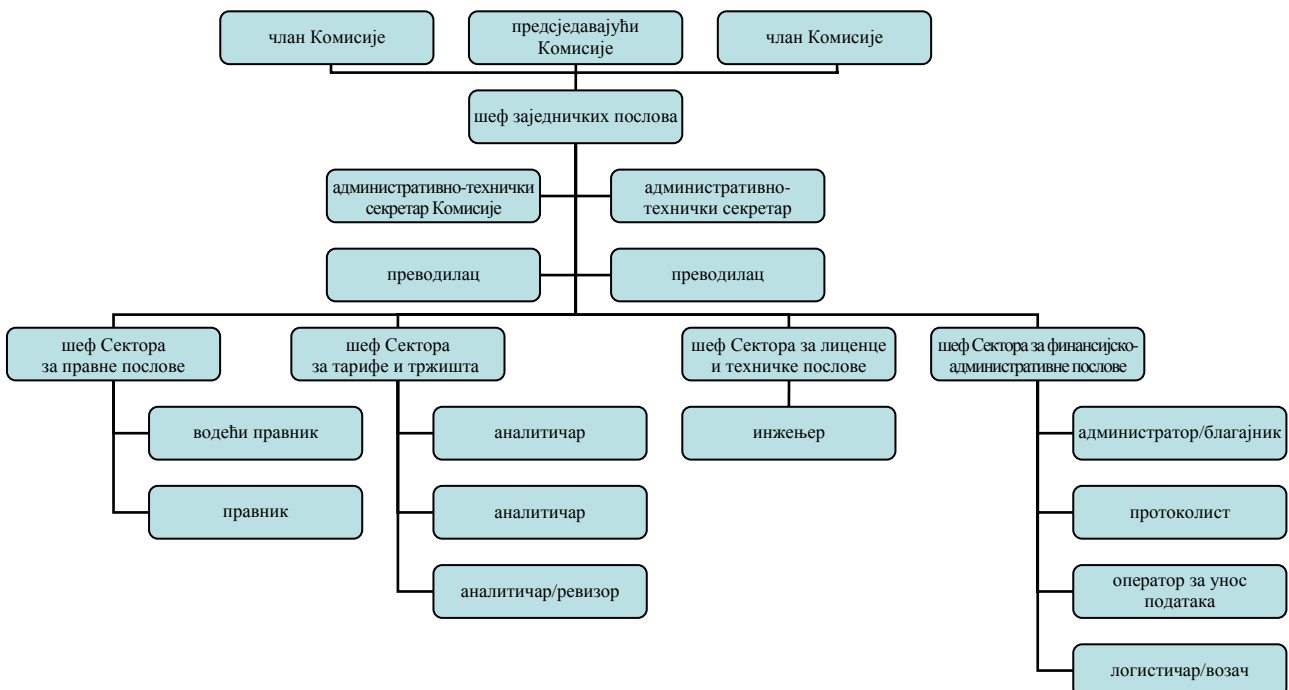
члан Комисије

предсједавајући Комисије

члан Комисије

шеф заједничких послова

административно-технички секретар Комисије

административно-технички секретар

преводилац

преводилац

шеф Сектора за правне послове

водећи правник

правник

шеф Сектора за тарифе и тржишта

аналитичар

аналитичар

аналитичар/ревизор

шеф Сектора за лиценце и техничке послове

инжењер

шеф Сектора за финансијско-административне послове

администратор/благајник

протоколист

оператор за унос података

логистичар/возач